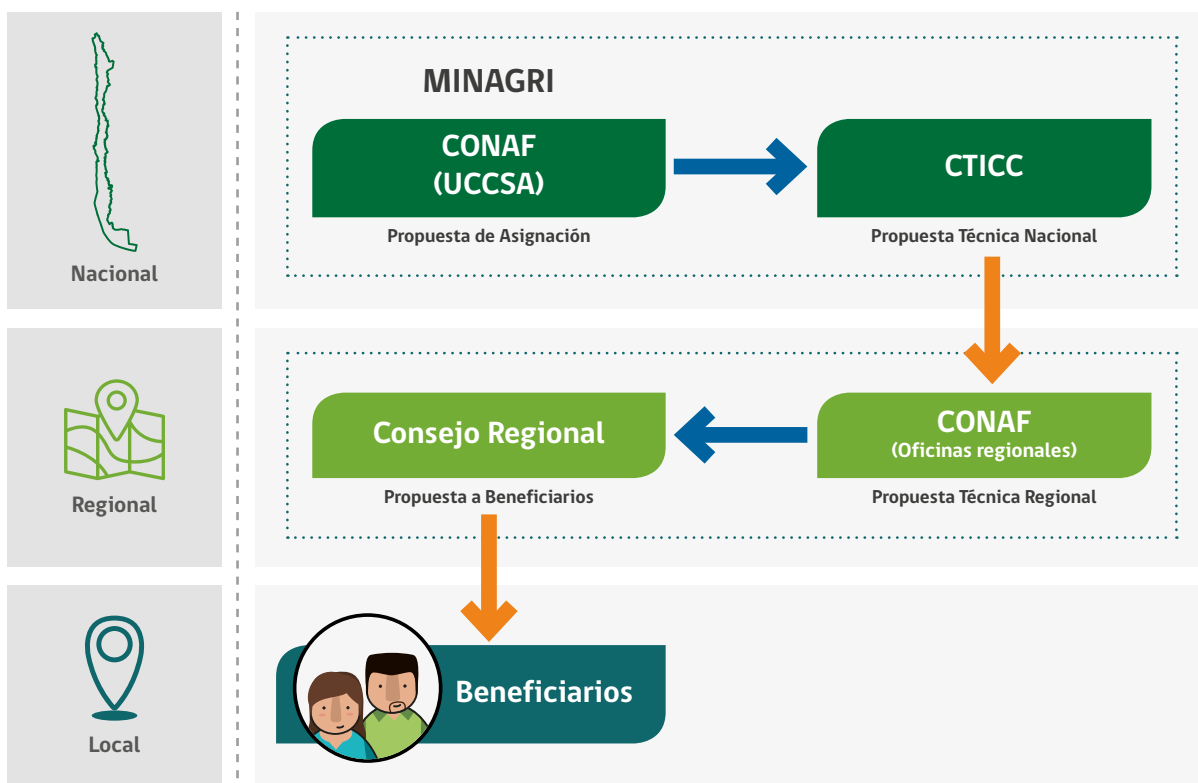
Nacional

MINAGRI

CONAF
(UCCSA)

Propuesta de Asignación

CTICC

Propuesta Técnica Nacional

Regional

Consejo Regional

Propuesta a Beneficiarios

CONAF
(Oficinas regionales)

Propuesta Técnica Regional

Local

Beneficiarios